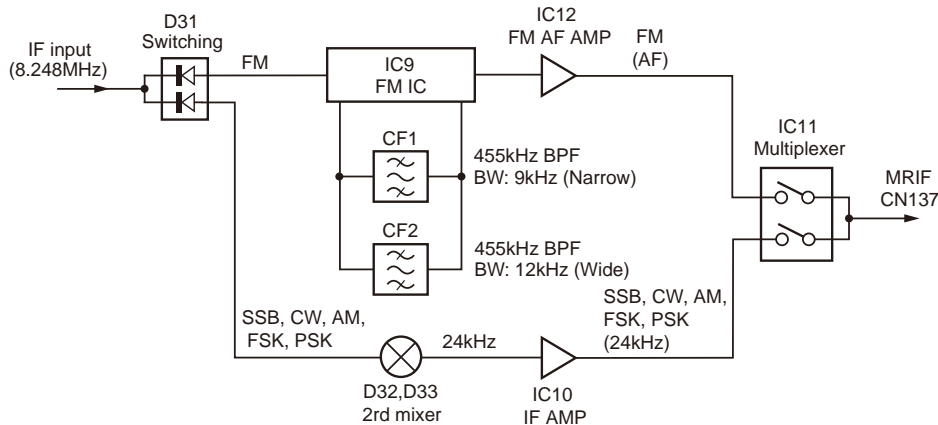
IF input (8.248MHz)

D31 Switching

FM

IC9 FM IC

IC12 FM AF AMP

FM (AF)

CF1

455kHz BPF BW: 9kHz (Narrow)

CF2

455kHz BPF BW: 12kHz (Wide)

IC11 Multiplexer

MRIF CN137

SSB, CW, AM, FSK, PSK

24kHz

SSB, CW, AM, FSK, PSK (24kHz)

D32,D33 2rd mixer

IC10 IF AMP